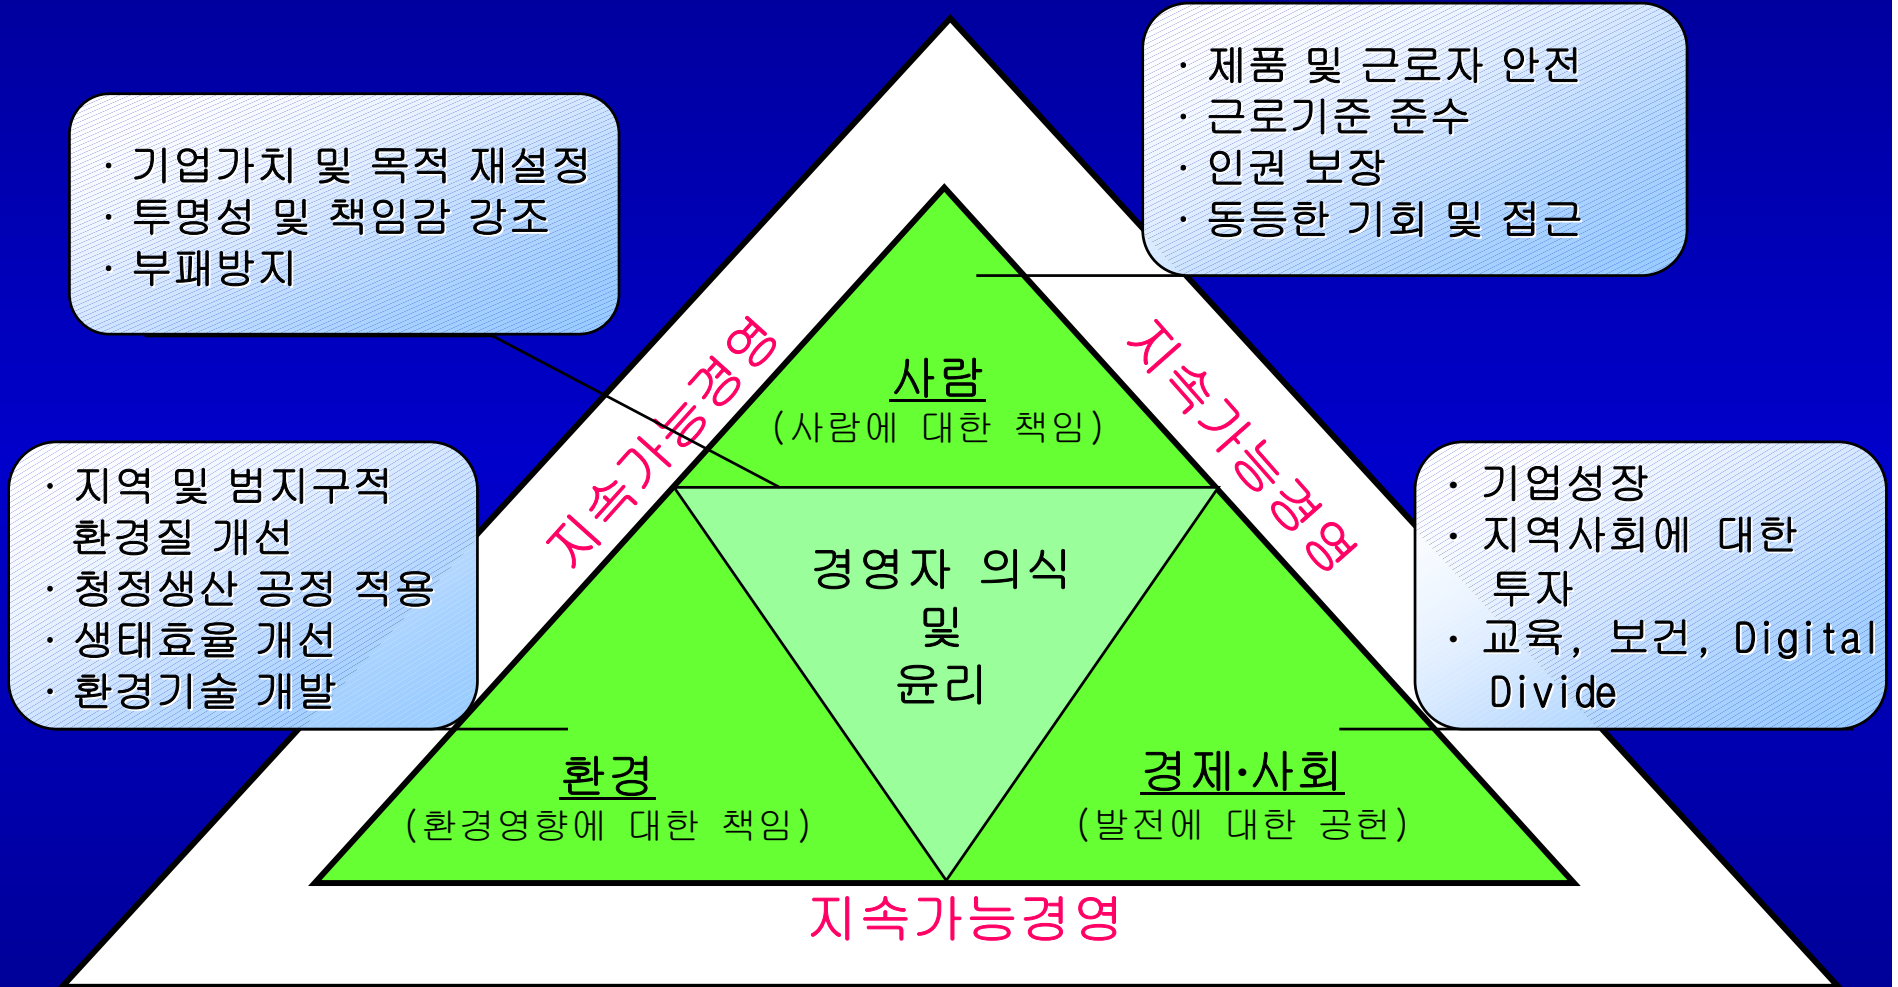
· 기업가치 및 목적 재설정
· 투명성 및 책임감 강조
· 부패방지

· 제품 및 근로자 안전
· 근로기준 준수
· 인권 보장
· 동등한 기회 및 접근

· 지역 및 범지구적 환경질 개선
· 청정생산 공정 적용
· 생태효율 개선
· 환경기술 개발

· 기업성장
· 지역사회에 대한 투자
· 교육, 보건, Digital Divide

지속가능경영

지속가능경영

사람
(사람에 대한 책임)

경영자 의식
및
윤리

환경
(환경영향에 대한 책임)

경제·사회
(발전에 대한 공헌)

지속가능경영